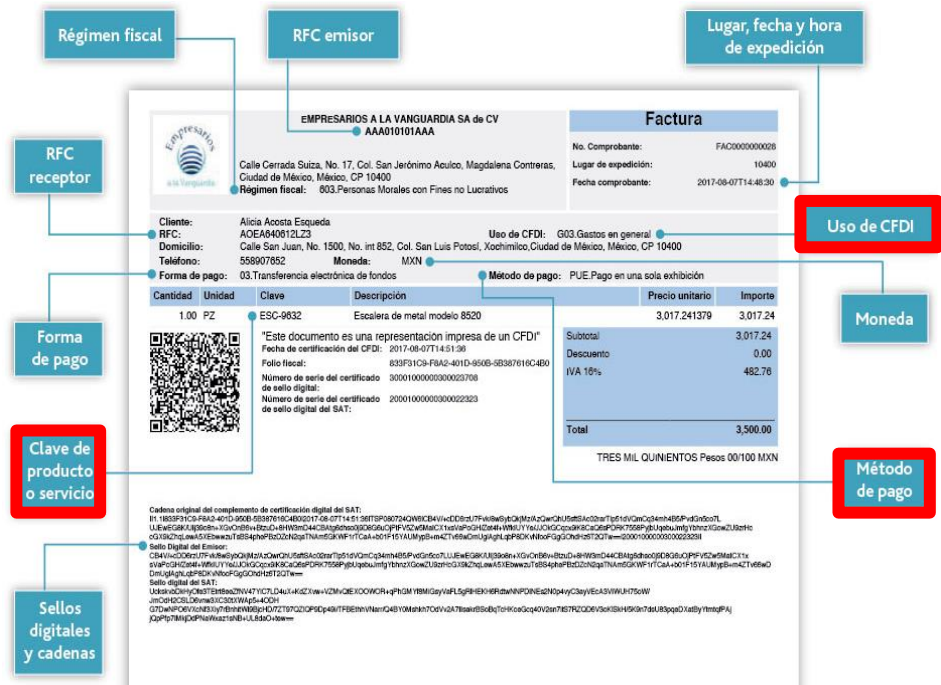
Régimen fiscal

RFC emisor

Lugar, fecha y hora de expedición

RFC receptor

Uso de CFDI

Forma de pago

Moneda

Clave de producto o servicio

Método de pago

Sellos digitales y cadenas

Empresarios a la Vanguardia

EMPRESARIOS A LA VANGUARDIA SA de CV
AAA010101AAA

Calle Cerrada Suiza, No. 17, Col. San Jerónimo Aculco, Magdalena Contreras, Ciudad de México, México, CP 10400
Régimen fiscal: 603.Personas Morales con Fines no Lucrativos

Factura

No. Comprobante: FAC0000000028
Lugar de expedición: 10400
Fecha comprobante: 2017-08-07T14:48:30

Cliente: Alicia Acosta Esqueda
RFC: AOEA640612LZ3
Uso de CFDI: G03.Gastos en general
Domicilio: Calle San Juan, No. 1500, No. int 852, Col. San Luis Potosí, Xochimilco,Ciudad de México, México, CP 10400
Teléfono: 558907652
Moneda: MXN
Forma de pago: 03.Transferencia electrónica de fondos
Método de pago: PUE.Pago en una sola exhibición

| Cantidad | Unidad | Clave | Descripción | Precio unitario | Importe |
|---|---|---|---|---|---|
| 1.00 | PZ | ESC-9632 | Escalera de metal modelo 8520 | 3,017.241379 | 3,017.24 |

"Este documento es una representación impresa de un CFDI"
Fecha de certificación del CFDI: 2017-08-07T14:51:36
Folio fiscal: 833F31C9-F8A2-401D-950B-5B387616C4B0
Número de serie del certificado de sello digital: 30001000000300023708
Número de serie del certificado de sello digital del SAT: 20001000000300022323

Subtotal 3,017.24
Descuento 0.00
IVA 16% 482.76
Total 3,500.00

TRES MIL QUINIENTOS Pesos 00/100 MXN

Cadena original del complemento de certificación digital del SAT:
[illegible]
Sello Digital del Emisor:
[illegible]
Sello digital del SAT:
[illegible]